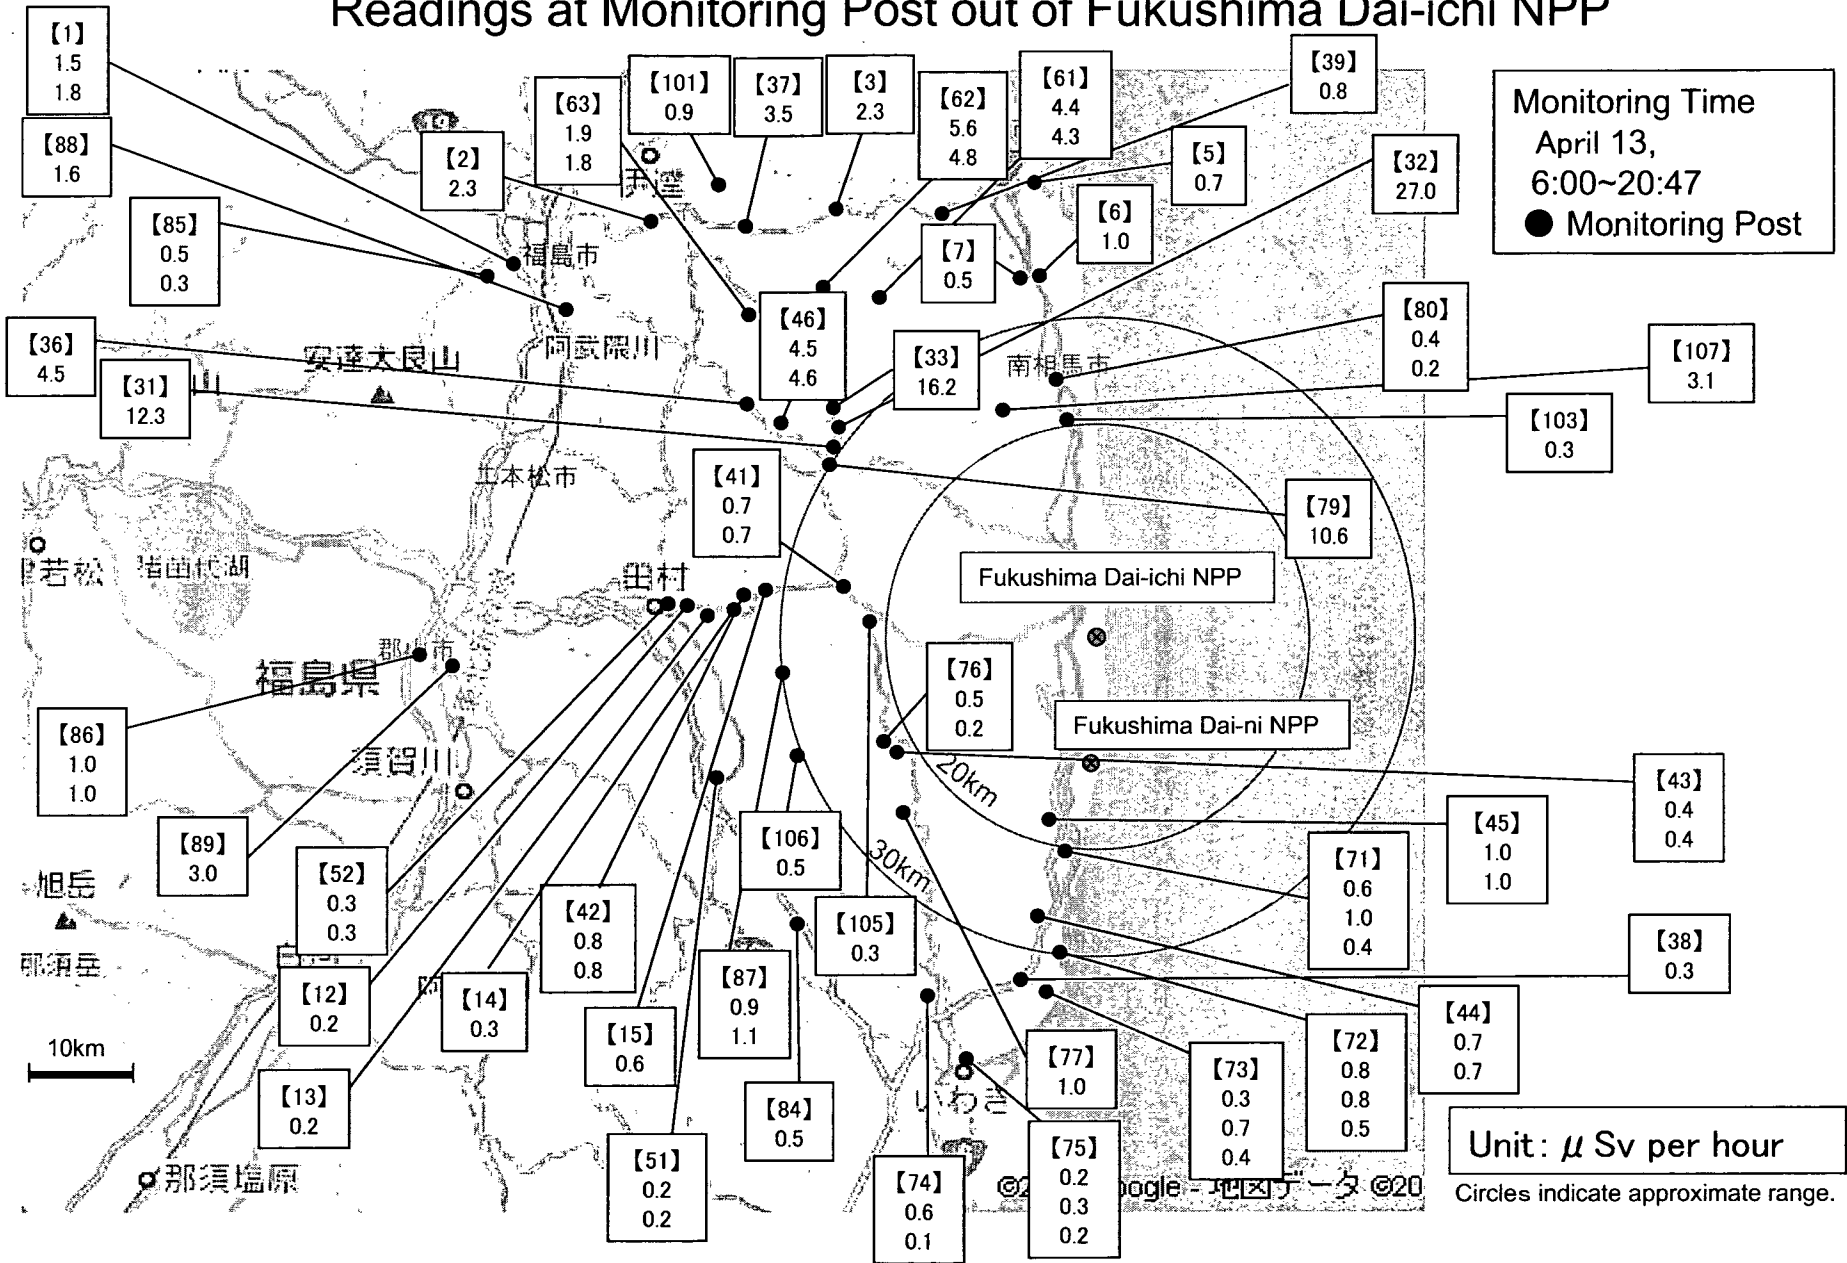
Readings at Monitoring Post out of Fukushima Dai-ichi NPP

Monitoring Time
April 13,
6:00~20:47
● Monitoring Post

【1】 1.5 1.8
【88】 1.6
【85】 0.5 0.3
【2】 2.3
【63】 1.9 1.8
【101】 0.9
【37】 3.5
【3】 2.3
【62】 5.6 4.8
【61】 4.4 4.3
【39】 0.8
【5】 0.7
【32】 27.0
【6】 1.0
【7】 0.5
【36】 4.5
【31】 12.3
【46】 4.5 4.6
【33】 16.2
【80】 0.4 0.2
【107】 3.1
【103】 0.3
【41】 0.7 0.7
【79】 10.6
【76】 0.5 0.2
【86】 1.0 1.0
【89】 3.0
【52】 0.3 0.3
【12】 0.2
【13】 0.2
【14】 0.3
【42】 0.8 0.8
【15】 0.6
【51】 0.2 0.2
【87】 0.9 1.1
【106】 0.5
【84】 0.5
【105】 0.3
【74】 0.6 0.1
【77】 1.0
【75】 0.2 0.3 0.2
【73】 0.3 0.7 0.4
【72】 0.8 0.8 0.5
【44】 0.7 0.7
【71】 0.6 1.0 0.4
【45】 1.0 1.0
【43】 0.4 0.4
【38】 0.3

Fukushima Dai-ichi NPP
Fukushima Dai-ni NPP
20km
30km
10km

福島市
阿武隈川
安達太良山
二本松市
南相馬市
田村
若松
猪苗代湖
郡山市
福島県
須賀川
旭岳
那須岳
那須塩原
いわき

Unit: $\mu$ Sv per hour
Circles indicate approximate range.
©2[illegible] Google - 地図データ ©20